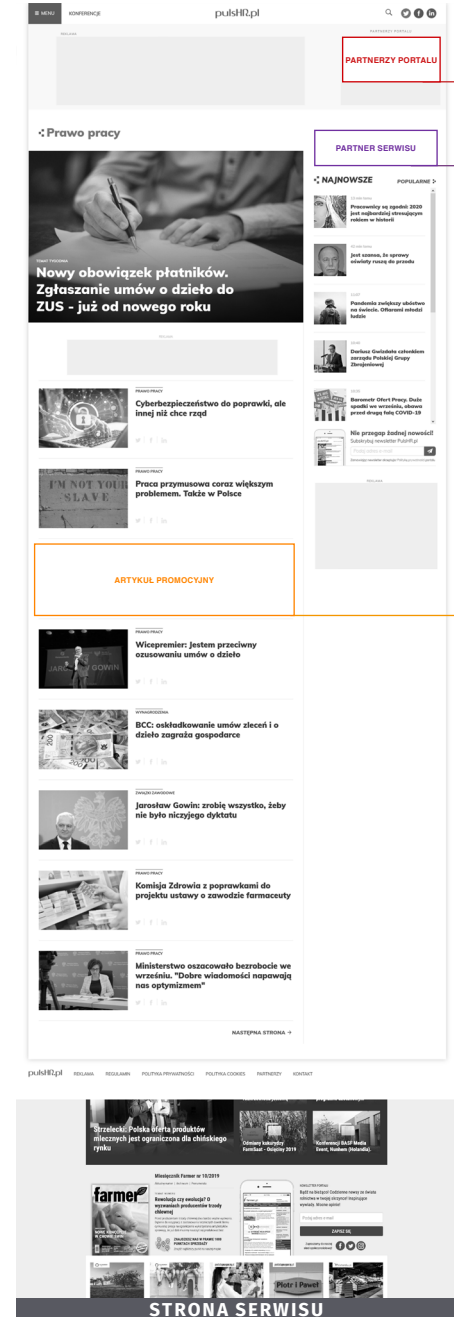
≡ MENU KONFERENCJE pulsHR.pl

REKLAMA

PARTNERZY PORTALU

PARTNERZY PORTALU

Prawo pracy

PARTNER SERWISU

NAJNOWSZE POPULARNE

Nowy obowiązek płatników. Zgłaszanie umów o dzieło do ZUS - już od nowego roku

Pracownicy są zgodni: 2020 jest najbardziej stresującym rokiem w historii

jest szansa, że sprawy oświaty ruszą do przodu

Pandemia zwiększy ubóstwo na świecie. Ofiarami młodzi ludzie

Dariusz Gwizdała członkiem zarządu Polskiej Grupy Zbrojeniowej

Barometr Ofert Pracy. Duże spadki we wrześniu, obawa przed drugą falą COVID-19

Nie przegap żadnej nowości!

REKLAMA

PRAWO PRACY
Cyberbezpieczeństwo do poprawki, ale innej niż chce rząd

PRAWO PRACY
Praca przymusowa coraz większym problemem. Także w Polsce

REKLAMA

ARTYKUŁ PROMOCYJNY

PRAWO PRACY
Wicepremier: Jestem przeciwny ozusowaniu umów o dzieło

WYNAGRODZENIA
BCC: oskładkowanie umów zleceń i o dzieło zagraża gospodarce

ZWIĄZKI ZAWODOWE
Jarosław Gowin: zrobię wszystko, żeby nie było niczyjego dyktatu

PRAWO PRACY
Komisja Zdrowia z poprawkami do projektu ustawy o zawodzie farmaceuty

PRAWO PRACY
Ministerstwo oszacowało bezrobocie we wrześniu. "Dobre wiadomości napawają nas optymizmem"

NASTĘPNA STRONA →

pulsHR.pl REKLAMA REGULAMIN POLITYKA PRYWATNOŚCI POLITYKA COOKIES PARTNERZY KONTAKT

Strzelecki: Polska oferta produktów mlecznych jest ograniczona dla chińskiego rynku

Odmiany kukurydzy FarmSaat - Oszczędy 2019

Konferencja BASF Media Event, Nunhem (Holandia).

Miesięcznik Farmer nr 18/2019

farmer

Rewolucja czy ewolucja? O wymaganiach producentów trzody chlewnej

ZAPISZ SIĘ

Piotr i Paweł

STRONA SERWISU